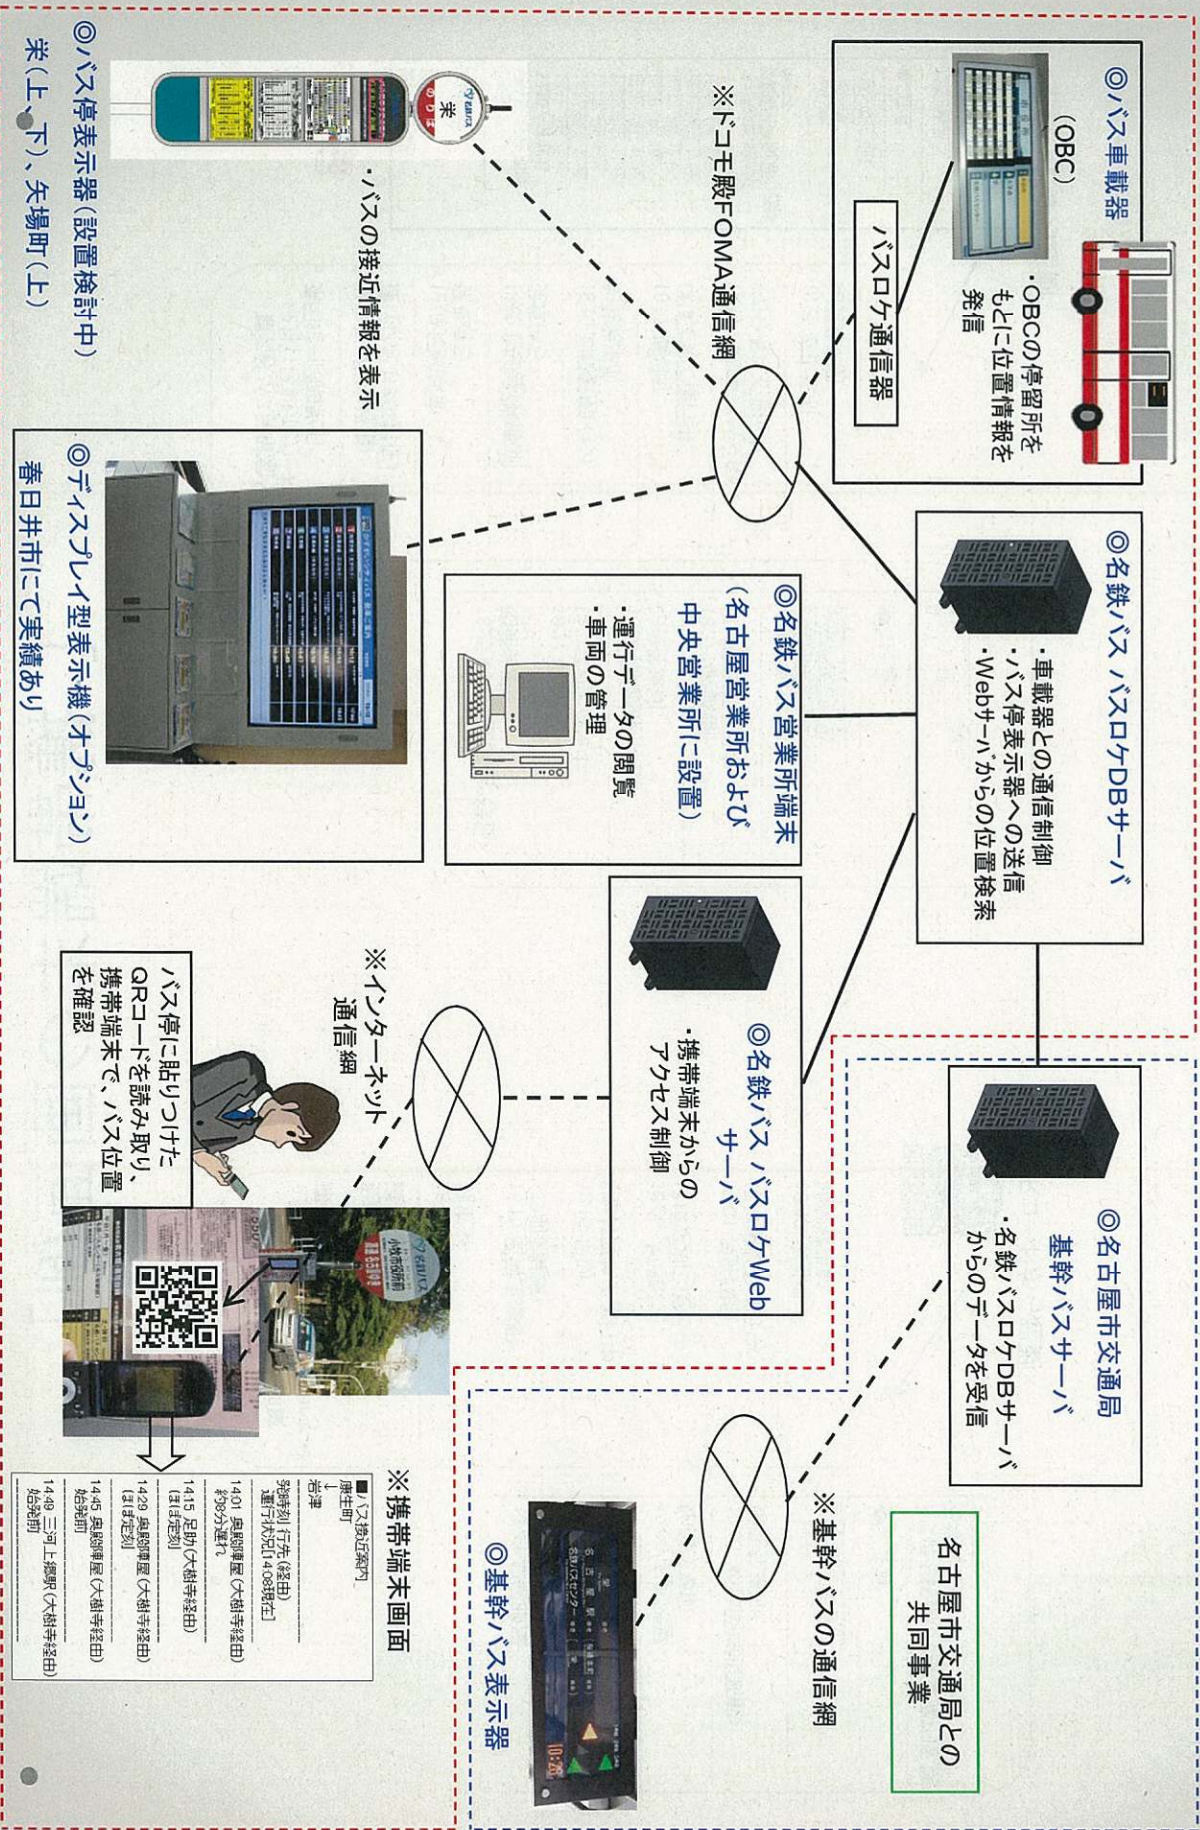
◎バス車載器
（OBC）
・OBCの停留所をもとに位置情報を発信
バスロケ通信器

※ドコモ殿FOMA通信網

◎バス停表示器（設置検討中）
栄（上、下）、矢場町（上）
・バスの接近情報を表示

◎名鉄バス バスロケDBサーバ
・車載器との通信制御
・バス停表示器への送信
・Webサーバからの位置検索

◎名鉄バス営業所端末
（名古屋営業所および中央営業所に設置）
・運行データの閲覧
・車両の管理

◎ディスプレイ型表示機（オプション）
春日井市にて実績あり

◎名鉄バス バスロケWebサーバ
・携帯端末からのアクセス制御

※インターネット通信網

バス停に貼りつけたQRコードを読み取り、携帯端末で、バス位置を確認

◎名古屋市交通局基幹バスサーバ
・名鉄バスロケDBサーバからのデータを受信

名古屋市交通局との共同事業

※基幹バスの通信網

◎基幹バス表示器

※携帯端末画面
■バス接近案内
慶生町
↓
岩津
発車時刻 行先（経由）
運行状況（14:08現在）
14:01 奥部陣屋（大樹寺経由）
約9分遅れ
14:15 足助（大樹寺経由）
（ほぼ定刻）
14:29 奥部陣屋（大樹寺経由）
（ほぼ定刻）
14:45 奥部陣屋（大樹寺経由）
始発前
14:49 三河上郷駅（大樹寺経由）
始発前